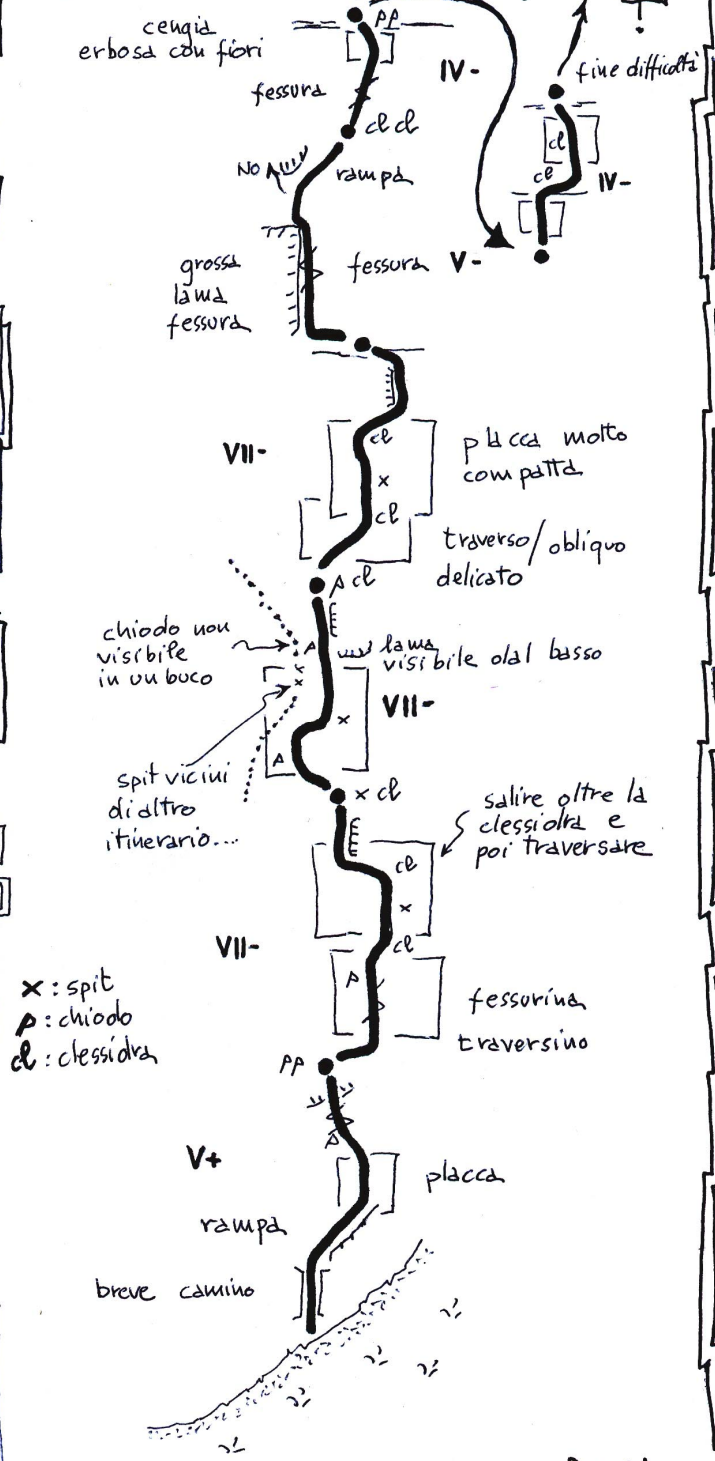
cengia erbosa con fiori

PP

fessura

IV-

fine difficoltà

cl cl

NO

rampa

cl

cl

IV-

grossa lama fessura

fessura V-

VII-

cl

placca molto compatta

x

cl

traverso/obliquo delicato

A cl

chiodo non visibile in un buco

A

lama visibile dal basso

x

x

VII-

x

spit vicini di altro itinerario...

A

x cl

salire oltre la clessidra e poi traversare

cl

x

VII-

cl

A

fessurina

x : spit

A : chiodo

cl : clessidra

traversino

PP

A

V+

placca

rampa

breve camino